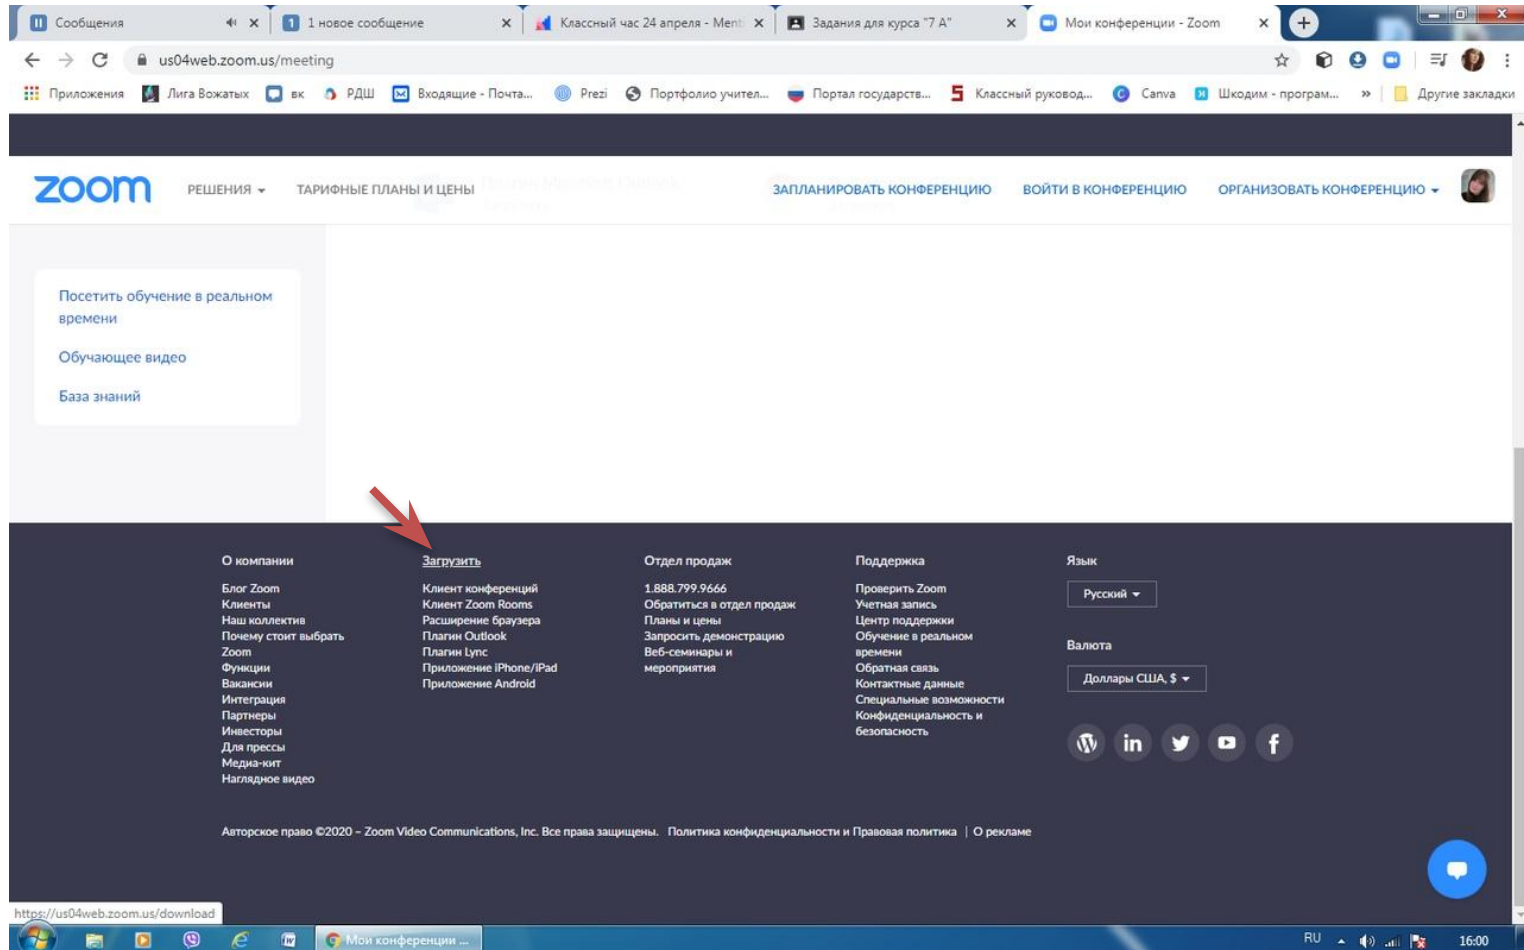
Сообщения
1 новое сообщение
Классный час 24 апреля - Ment
Задания для курса "7 А"
Мои конференции - Zoom

us04web.zoom.us/meeting

Приложения | Лига Вожатых | вк | РДШ | Входящие - Почта... | Prezi | Портфолио учител... | Портал государств... | Классный руковод... | Canva | Шкодим - програм... | » | Другие закладки

zoom РЕШЕНИЯ ТАРИФНЫЕ ПЛАНЫ И ЦЕНЫ ЗАПЛАНИРОВАТЬ КОНФЕРЕНЦИЮ ВОЙТИ В КОНФЕРЕНЦИЮ ОРГАНИЗОВАТЬ КОНФЕРЕНЦИЮ

Посетить обучение в реальном времени

Обучающее видео

База знаний

О компании
Блог Zoom
Клиенты
Наш коллектив
Почему стоит выбрать Zoom
Функции
Вакансии
Интеграция
Партнеры
Инвесторы
Для прессы
Медиа-кит
Наглядное видео

Загрузить
Клиент конференций
Клиент Zoom Rooms
Расширение браузера
Плагин Outlook
Плагин Lync
Приложение iPhone/iPad
Приложение Android

Отдел продаж
1.888.799.9666
Обратиться в отдел продаж
Планы и цены
Запросить демонстрацию
Веб-семинары и мероприятия

Поддержка
Проверить Zoom
Учетная запись
Центр поддержки
Обучение в реальном времени
Обратная связь
Контактные данные
Специальные возможности
Конфиденциальность и безопасность

Язык
Русский
Валюта
Доллары США, $

Авторское право ©2020 - Zoom Video Communications, Inc. Все права защищены. Политика конфиденциальности и Правовая политика | О рекламе

https://us04web.zoom.us/download

Мои конференции ...
RU 16:00